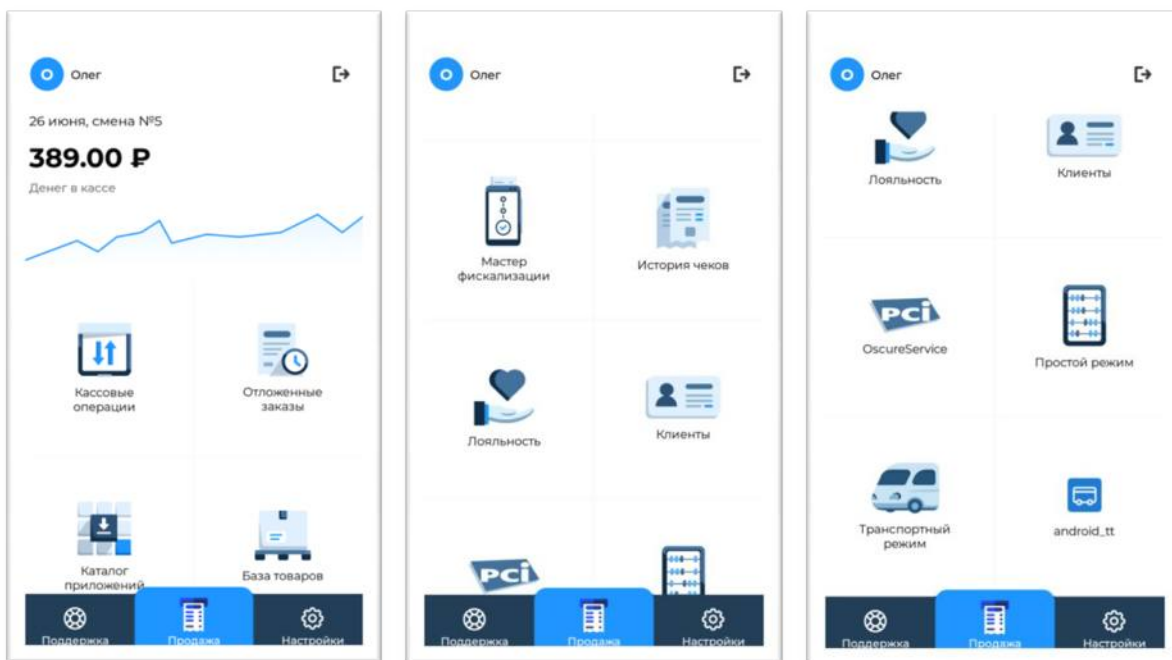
Олег

26 июня, смена №5

389.00 ₽

Денег в кассе

Кассовые операции

Отложенные заказы

Каталог приложений

База товаров

Поддержка

Продажа

Настройки

Олег

Мастер фискализации

История чеков

Лояльность

Клиенты

PCI

Поддержка

Продажа

Настройки

Олег

Лояльность

Клиенты

PCI

OscureService

Простой режим

Транспортный режим

android_tt

Поддержка

Продажа

Настройки